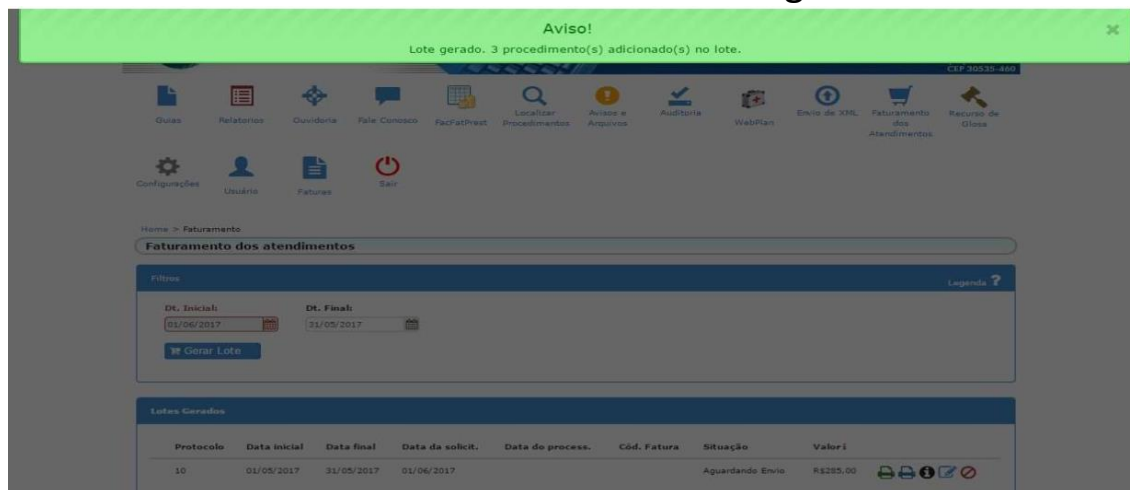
Aviso!
Lote gerado. 3 procedimento(s) adicionado(s) no lote.

×

CEP 30535-460

Guias
Relatorios
Ouvidoria
Fale Conosco
FacFatPrest
Localizar Procedimentos
Avisos e Arquivos
Auditoria
WebPlan
Envio de XML
Faturamento dos Atendimentos
Recurso de Glosa

Configurações
Usuário
Faturas
Sair

Home > Faturamento

Faturamento dos atendimentos

Filtros

Legenda ?

Dt. Inicial:
01/06/2017

Dt. Final:
31/05/2017

Gerar Lote

Lotes Gerados

| Protocolo | Data inicial | Data final | Data da solicit. | Data do process. | Cód. Fatura | Situação | Valor |
|---|---|---|---|---|---|---|---|
| 10 | 01/05/2017 | 31/05/2017 | 01/06/2017 | | | Aguardando Envio | R$285,00 |